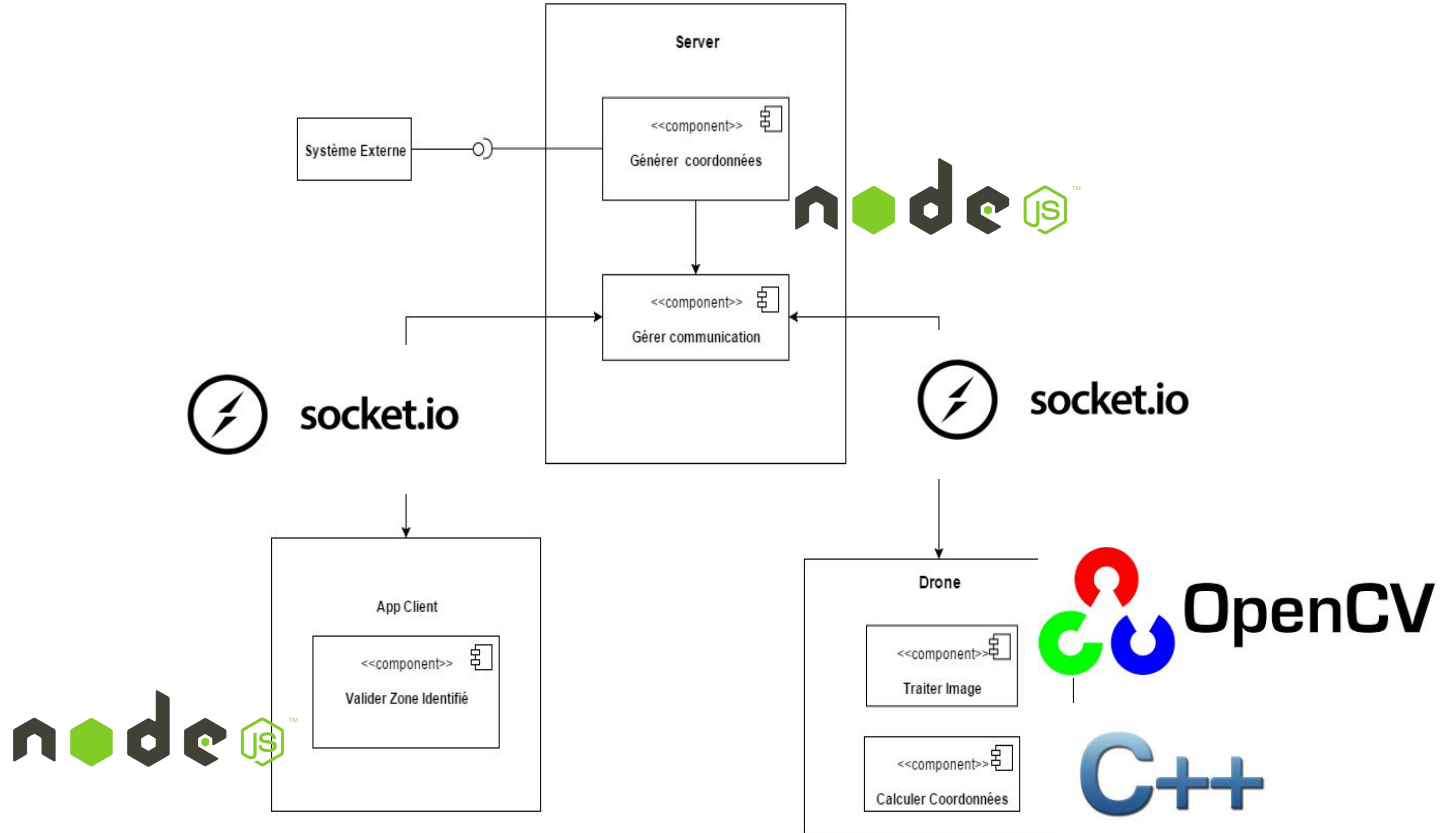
Server

Système Externe

<<component>>

Générer coordonnées

node JS ™

<<component>>

Gérer communication

socket.io

socket.io

App Client

<<component>>

Valider Zone Identifié

node JS ™

Drone

<<component>>

Traiter Image

<<component>>

Calculer Coordonnées

OpenCV

C++